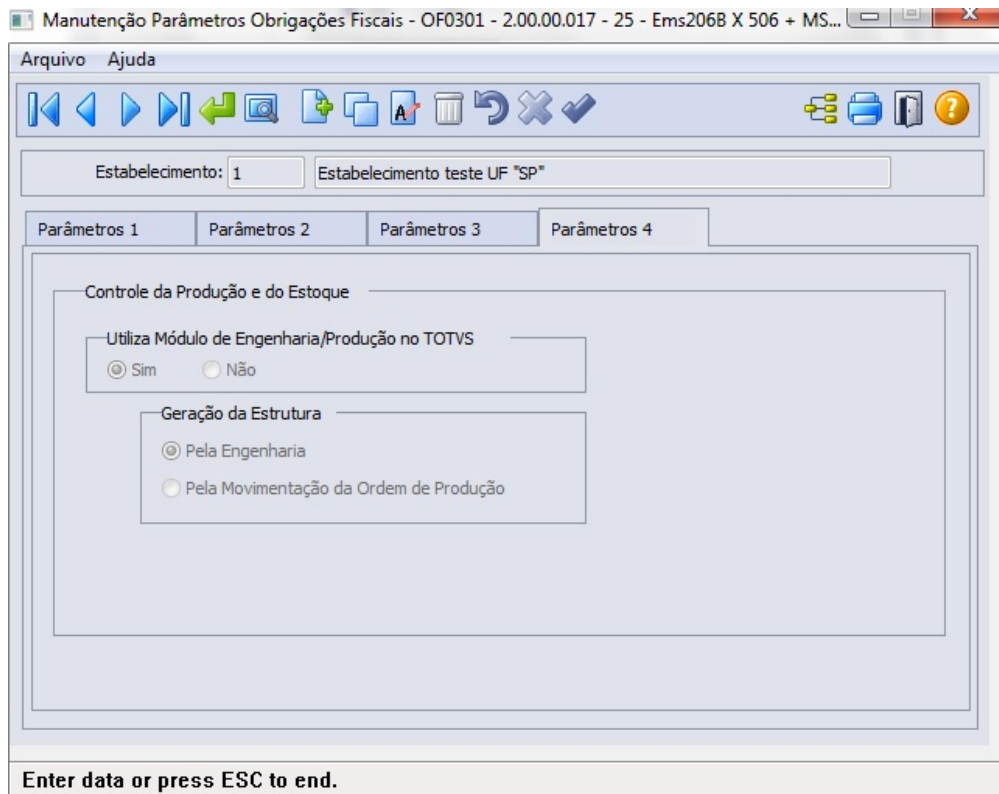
Manutenção Parâmetros Obrigações Fiscais - OF0301 - 2.00.00.017 - 25 - Ems206B X 506 + MS...

Arquivo Ajuda

Estabelecimento: 1 Estabelecimento teste UF "SP"

Parâmetros 1 | Parâmetros 2 | Parâmetros 3 | Parâmetros 4

Controle da Produção e do Estoque

Utiliza Módulo de Engenharia/Produção no TOTVS

Sim Não

Geração da Estrutura

Pela Engenharia

Pela Movimentação da Ordem de Produção

Enter data or press ESC to end.